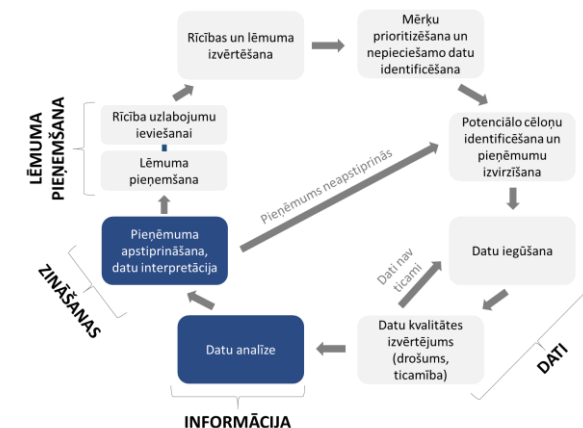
Rīcības un lēmuma izvērtēšana

Mērķu prioritizēšana un nepieciešamo datu identificēšana

LĒMUMA PIEŅEMŠANA

Rīcība uzlabojumu ieviešanai

Lēmuma pieņemšana

Potenciālo cēloņu identificēšana un pieņēmumu izvirzīšana

Pieņēmums neapstiprinās

Pieņēmuma apstiprināšana, datu interpretācija

ZINĀŠANAS

Datu iegūšana

Dati nav ticami

Datu analīze

Datu kvalitātes izvērtējums (drošums, ticamība)

DATI

INFORMĀCIJA